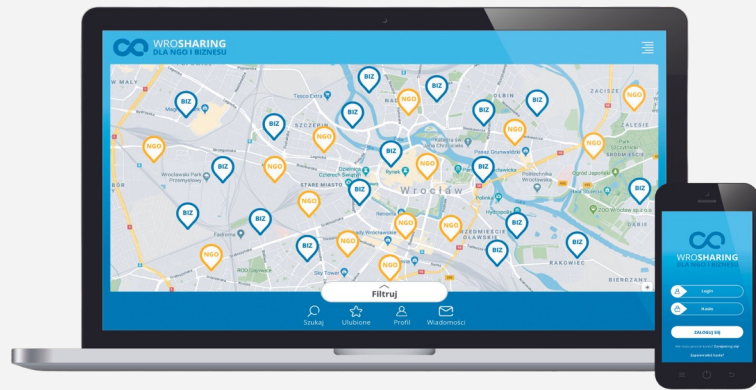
WROSHARING
DLA NGO I BIZNESU

BIZ
NGO
Tesco Extra
SZCZEPIN
OŁBIN
ZACISZE
ZALESIE
Wrocławski Park Przemysłowy
STARE MIASTO
Wrocław
Rynek
Park Szczytnicki
Ogród Japoński
ZOO Wrocław
PRZEDMIEŚCIE OŁAWSKIE
Hydropolis
RAKOWIEC
Sky Tower
BIERDZANY
Fashion
POD GAJÓWKĄ

Filtruj
Szukaj
Ulubione
Profil
Wiadomości

WROSHARING
DLA NGO I BIZNESU
Login
Hasło
ZALOGUJ SIĘ
Nie masz jeszcze konta? Zarejestruj się!
Zapomniałeś hasła?